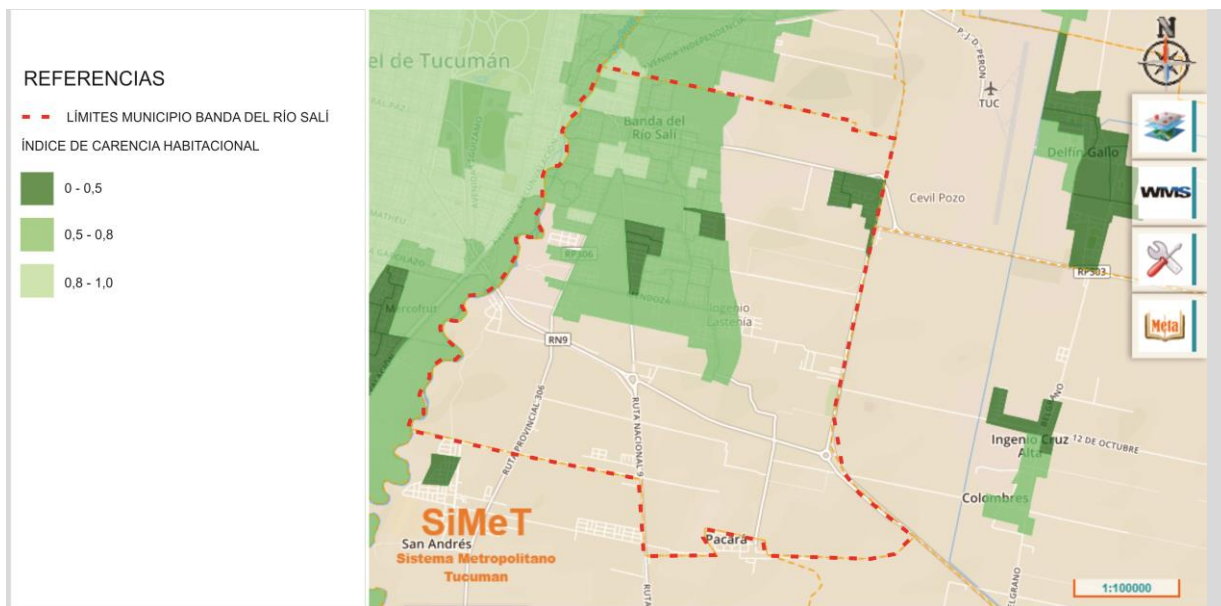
REFERENCIAS

LÍMITES MUNICIPIO BANDA DEL RÍO SALÍ

ÍNDICE DE CARENCIA HABITACIONAL

0 - 0,5

0,5 - 0,8

0,8 - 1,0

el de Tucumán

AVENIDA INDEPENDENCIA

P. J. D. PERON

TUC

N

Banda del Río Salí

Delfín Gallo

Cevil Pozo

WMS

RP306

RP303

Mercofrut

MENDOZA

Ingenio Lastenia

Meta

RN9

RUTA PROVINCIAL 306

RUTA NACIONAL 9

BELGRANO

Ingenio Cruz Alta

12 DE OCTUBRE

Colombres

San Andrés

SiMeT

Sistema Metropolitano Tucuman

Pacará

BELGRANO

1:100000